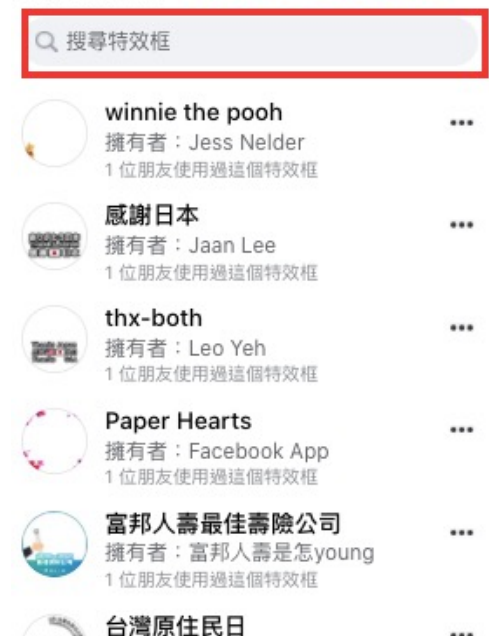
搜尋特效框

winnie the pooh
擁有者：Jess Nelder
1 位朋友使用過這個特效框
...

感謝日本
擁有者：Jaan Lee
1 位朋友使用過這個特效框
...

thx-both
擁有者：Leo Yeh
1 位朋友使用過這個特效框
...

Paper Hearts
擁有者：Facebook App
1 位朋友使用過這個特效框
...

富邦人壽最佳壽險公司
擁有者：富邦人壽是怎young
1 位朋友使用過這個特效框
...

台灣原住民日
...